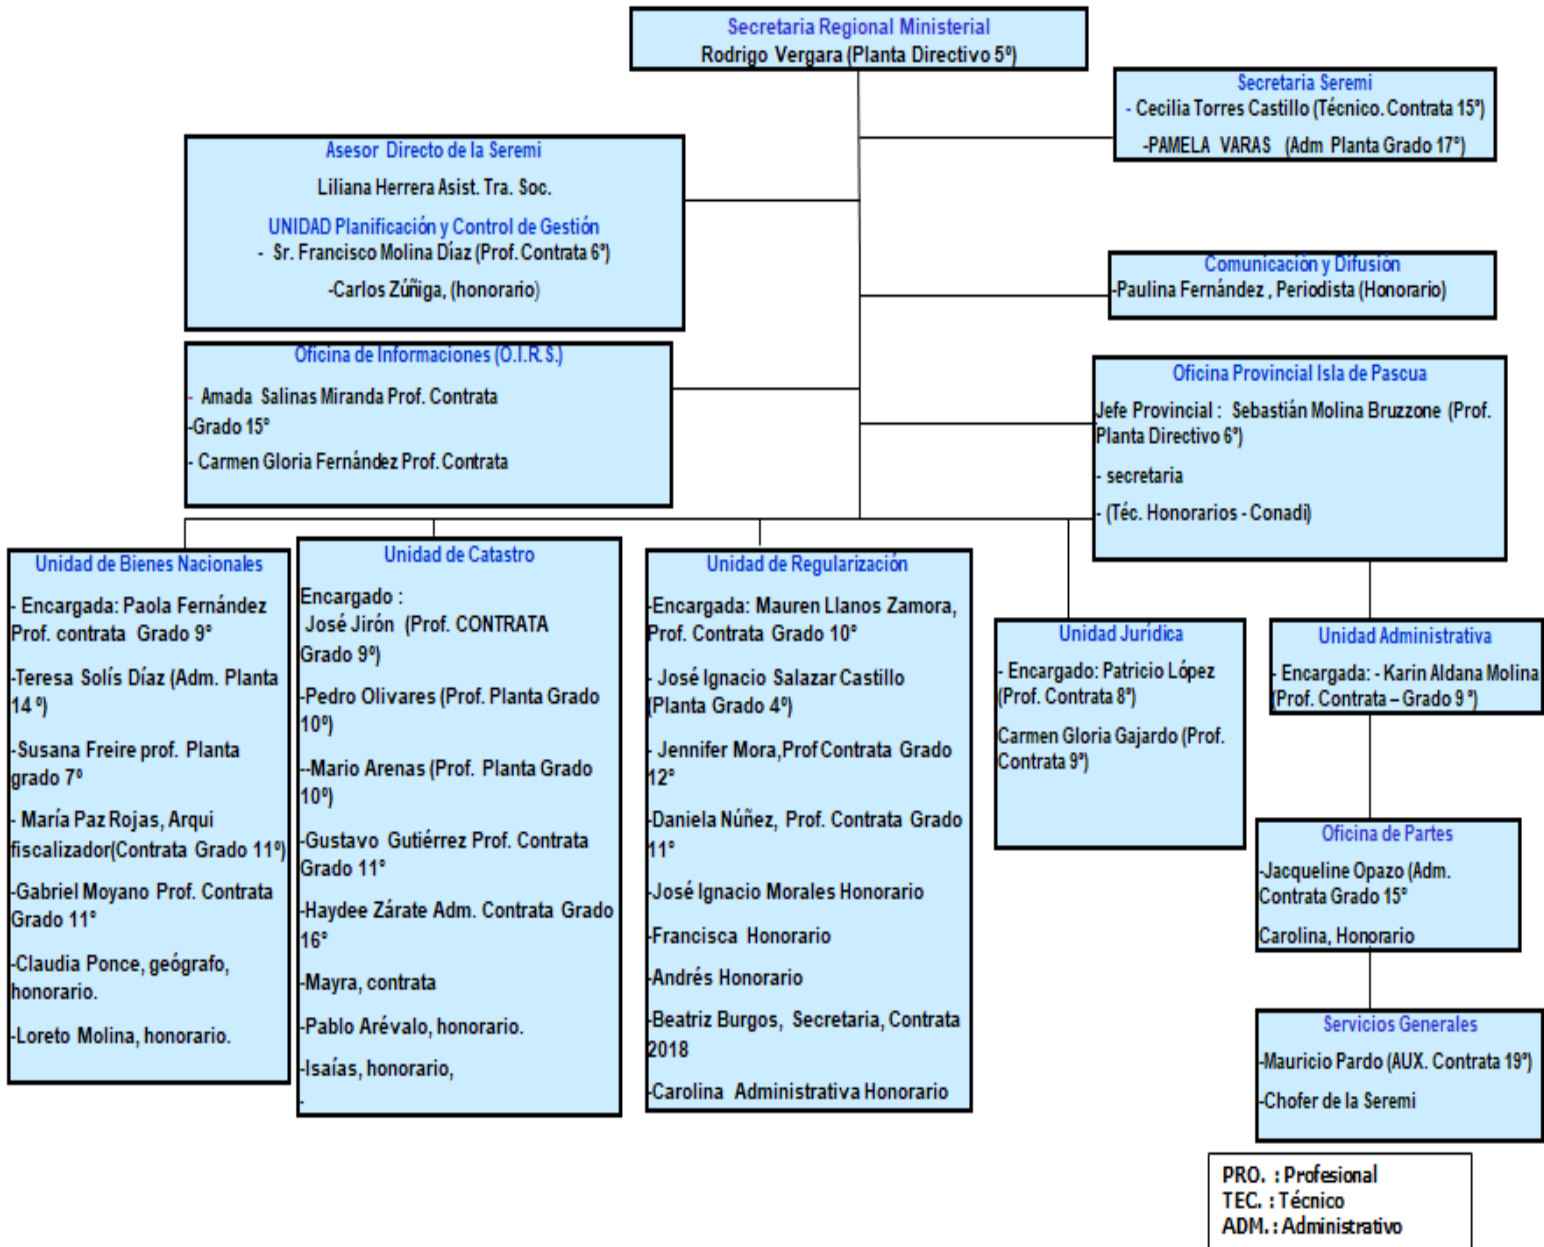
Secretaria Regional Ministerial
Rodrigo Vergara (Planta Directivo 5º)

Secretaria Seremi
- Cecilia Torres Castillo (Técnico. Contrata 15º)
-PAMELA VARAS (Adm Planta Grado 17º)

Asesor Directo de la Seremi
Liliana Herrera Asist. Tra. Soc.
UNIDAD Planificación y Control de Gestión
- Sr. Francisco Molina Díaz (Prof. Contrata 6º)
-Carlos Zúñiga, (honorario)

Comunicación y Difusión
-Paulina Fernández , Periodista (Honorario)

Oficina de Informaciones (O.I.R.S.)
- Amada Salinas Miranda Prof. Contrata
-Grado 15°
- Carmen Gloria Fernández Prof. Contrata

Oficina Provincial Isla de Pascua
Jefe Provincial : Sebastián Molina Bruzzone (Prof. Planta Directivo 6º)
- secretaria
- (Téc. Honorarios - Conadi)

Unidad de Bienes Nacionales
- Encargada: Paola Fernández Prof. contrata Grado 9°
-Teresa Solís Díaz (Adm. Planta 14 º)
-Susana Freire prof. Planta grado 7º
- María Paz Rojas, Arqui fiscalizador(Contrata Grado 11º)
-Gabriel Moyano Prof. Contrata Grado 11°
-Claudia Ponce, geógrafo, honorario.
-Loreto Molina, honorario.

Unidad de Catastro
Encargado :
José Jirón (Prof. CONTRATA Grado 9º)
-Pedro Olivares (Prof. Planta Grado 10º)
--Mario Arenas (Prof. Planta Grado 10º)
-Gustavo Gutiérrez Prof. Contrata Grado 11°
-Haydee Zárate Adm. Contrata Grado 16°
-Mayra, contrata
-Pablo Arévalo, honorario.
-Isaías, honorario,
-

Unidad de Regularización
-Encargada: Mauren Llanos Zamora, Prof. Contrata Grado 10°
- José Ignacio Salazar Castillo (Planta Grado 4º)
- Jennifer Mora,Prof Contrata Grado 12°
-Daniela Núñez, Prof. Contrata Grado 11°
-José Ignacio Morales Honorario
-Francisca Honorario
-Andrés Honorario
-Beatriz Burgos, Secretaria, Contrata 2018
-Carolina Administrativa Honorario

Unidad Jurídica
- Encargado: Patricio López (Prof. Contrata 8º)
Carmen Gloria Gajardo (Prof. Contrata 9º)

Unidad Administrativa
- Encargada: - Karin Aldana Molina (Prof. Contrata – Grado 9 º)

Oficina de Partes
-Jacqueline Opazo (Adm. Contrata Grado 15°
Carolina, Honorario

Servicios Generales
-Mauricio Pardo (AUX. Contrata 19º)
-Chofer de la Seremi

PRO. : Profesional
TEC. : Técnico
ADM. : Administrativo